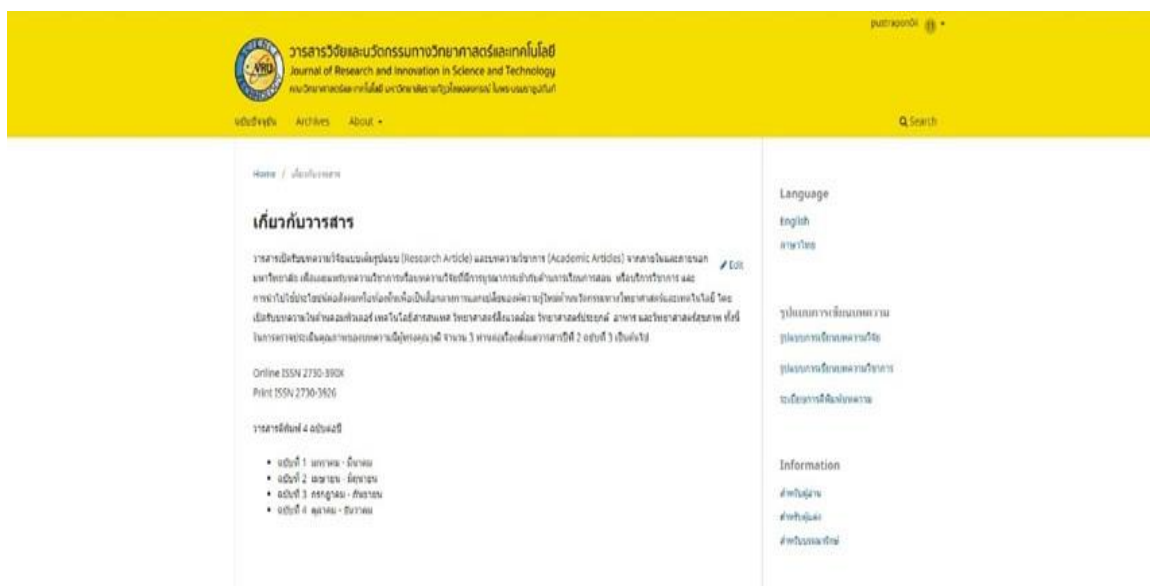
วารสารวิจัยและนวัตกรรมทางวิทยาศาสตร์และเทคโนโลยี
Journal of Research and Innovation in Science and Technology
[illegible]

putraporn01

ฉบับปัจจุบัน Archives About ▾

Search

Home / เกี่ยวกับวารสาร

เกี่ยวกับวารสาร

Edit

วารสารเปิดรับบทความวิจัยแบบเต็มรูปแบบ (Research Article) และบทความวิชาการ (Academic Articles) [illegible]

Online ISSN 2730-390X
Print ISSN 2730-3926

วารสารจัดพิมพ์ 4 ฉบับต่อปี

- ฉบับที่ 1 มกราคม - มีนาคม
- ฉบับที่ 2 เมษายน - มิถุนายน
- ฉบับที่ 3 กรกฎาคม - กันยายน
- ฉบับที่ 4 ตุลาคม - ธันวาคม

Language
English
ภาษาไทย

รูปแบบการเขียนบทความ
รูปแบบการเขียนบทความวิจัย
รูปแบบการเขียนบทความวิชาการ
ระเบียบการตีพิมพ์บทความ

Information
สำหรับผู้อ่าน
สำหรับผู้แต่ง
สำหรับบรรณารักษ์